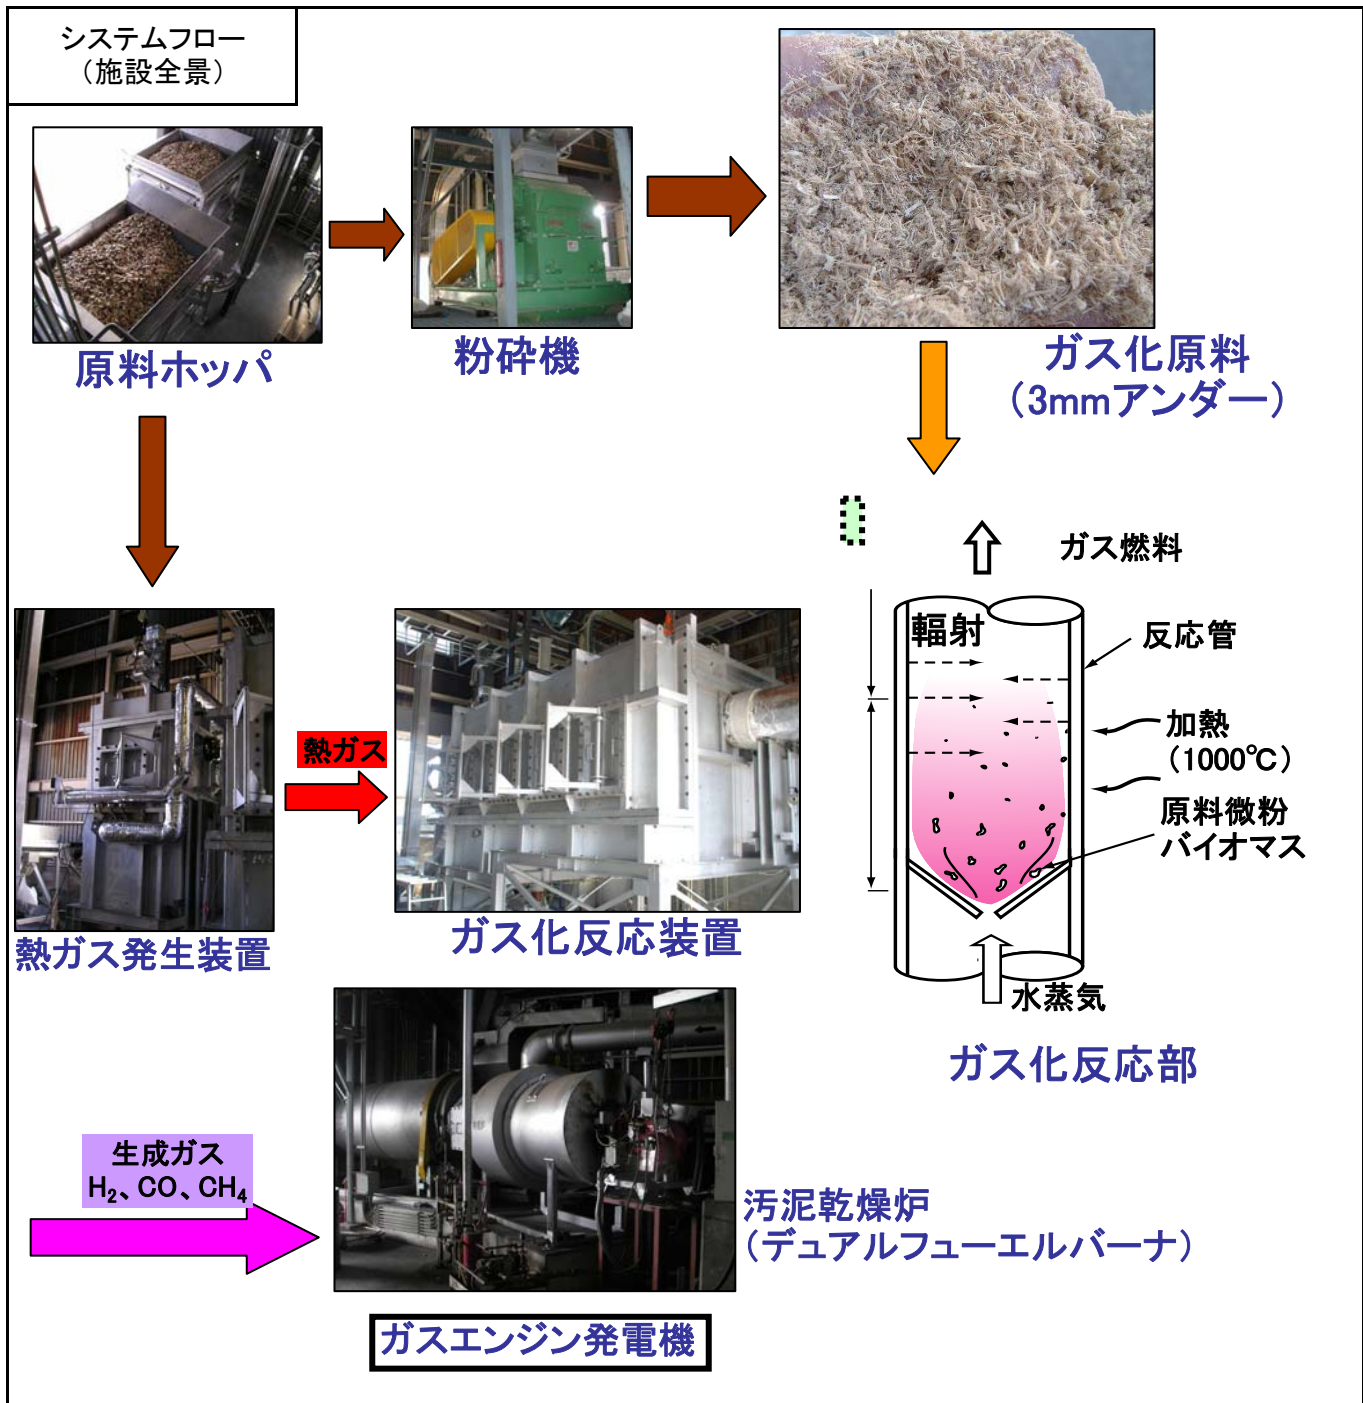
システムフロー
（施設全景）

原料ホッパ

粉砕機

ガス化原料
（3mmアンダー）

ガス燃料

輻射

反応管

加熱
（1000℃）

原料微粉
バイオマス

水蒸気

ガス化反応部

熱ガス

熱ガス発生装置

ガス化反応装置

生成ガス
$H_2$、CO、$CH_4$

汚泥乾燥炉
（デュアルフューエルバーナ）

ガスエンジン発電機